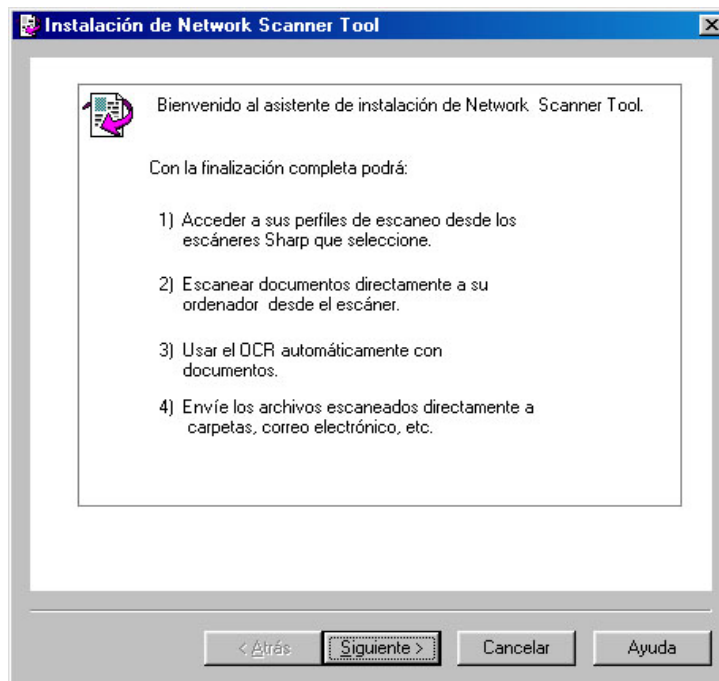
Instalación de Network Scanner Tool

Bienvenido al asistente de instalación de Network Scanner Tool.

Con la finalización completa podrá:

1) Acceder a sus perfiles de escaneo desde los escáneres Sharp que seleccione.

2) Escanear documentos directamente a su ordenador desde el escáner.

3) Usar el OCR automáticamente con documentos.

4) Envíe los archivos escaneados directamente a carpetas, correo electrónico, etc.

< Atrás | Siguiente > | Cancelar | Ayuda